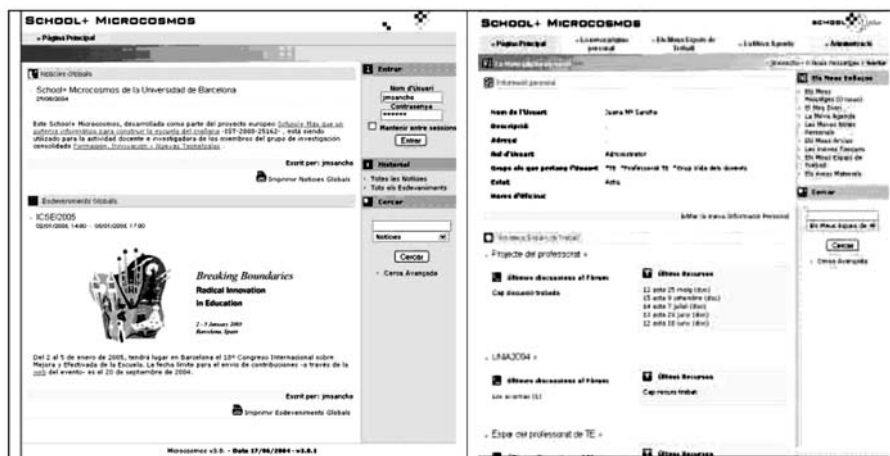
SCHOOL+ MICROCOSMOS

» Pàgina Principal

Notícies Globals

School+ Microcosmos de la Universidad de Barcelona
29/06/2004

Este School+ Microcosmos, desarrollado como parte del proyecto europeo School+ Más que un sistema informático para construir la escuela del mañana -IST-2000-25162- , está siendo utilizado para la actividad docente e investigadora de los miembros del grupo de investigación consolidado Formación, Innovación y Nuevas Tecnologías.

Escrit per: jmsancho

Imprimir Notícies Globals

Esdeveniments Globals

- ICSEI2005
02/01/2005 14:00 - 05/01/2005 17:00

Breaking Boundaries
Radical Innovation
in Education

2 - 5 January 2005
Barcelona Spain

Del 2 al 5 de enero de 2005, tendrá lugar en Barcelona el 18º Congreso Internacional sobre Mejora y Efectividad de la Escuela. La fecha límite para el envío de contribuciones -a través de la web del evento- es el 20 de septiembre de 2004.

Escrit per: jmsancho

Imprimir Esdeveniments Globals

Entrar

Nom d'Usuari
jmsancho
Contrasenya
•••••••
Mantenir entre sessions
Entrar

Historial

- Totes les Notícies
- Tots els Esdeveniments

Cercar

Notícies
Cercar
- Cerca Avançada

Microcosmos v3.0. - Data 17/06/2004 - v3.0.1

SCHOOL+ MICROCOSMOS

» Pàgina Principal
» La meva pàgina personal
» Els Meus Espais de Treball
» La Meva Agenda
» Administració

Informació personal

Nom de l'Usuari: Juana Mª Sancho
Descripció
Adreça
Rol d'Usuari: Administrador
Grups als que pertany l'Usuari: *TE *Professorat TE *Grup Vida dels docents
Estat: Actiu
Nom d'Oficina

Editar la meva Informació Personal

Els Meus Espais de Treball

» Projecte del professorat »

Últimes discussions al Fòrum
Cap discussió trobada

Últims Recursos
12 acta 25 maig (doc)
15 acta 9 setembre (doc)
16 acta 7 juliol (doc)
13 acta 24 juny (doc)
12 acta 10 juny (doc)

» UNA2004 »

Últimes discussions al Fòrum
Les acampes (1)

Últims Recursos
Cap recurs trobat

» Espai del professorat de TE »

Els Meus Enllaços

Els Meus Missatges (0 nous)
El Meu Diari
La Meva Agenda
Les Meves Notes Personals
Els Meus Arxius
Les Meves Favorits
Els Meus Espais de Treball
Els meus Materials

Cercar

Els Meus Espais de Tr
Cercar
- Cerca Avançada